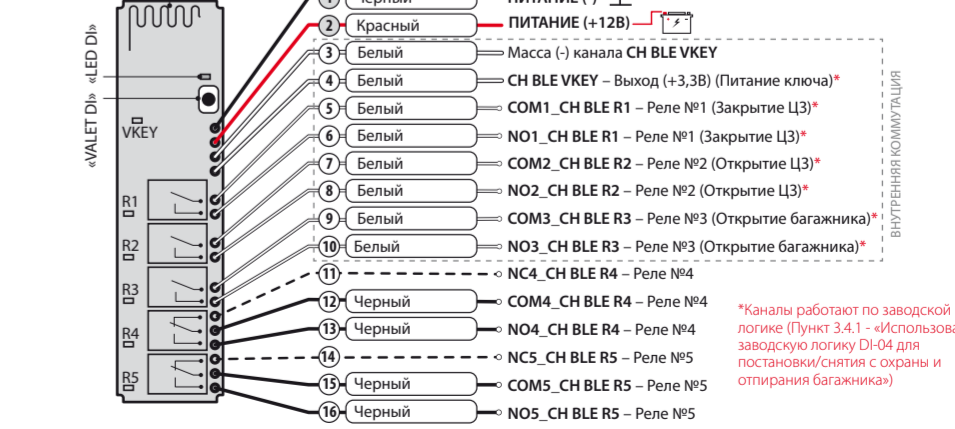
«VALET DI» «LED DI»

VKEY

R1
R2
R3
R4
R5

1 Черный ПИТАНИЕ (-)
2 Красный ПИТАНИЕ (+12В)
3 Белый Масса (-) канала CH BLE VKEY
4 Белый CH BLE VKEY – Выход (+3,3В) (Питание ключа)*
5 Белый COM1_CH BLE R1 – Реле №1 (Закрытие ЦЗ)*
6 Белый NO1_CH BLE R1 – Реле №1 (Закрытие ЦЗ)*
7 Белый COM2_CH BLE R2 – Реле №2 (Открытие ЦЗ)*
8 Белый NO2_CH BLE R2 – Реле №2 (Открытие ЦЗ)*
9 Белый COM3_CH BLE R3 – Реле №3 (Открытие багажника)*
10 Белый NO3_CH BLE R3 – Реле №3 (Открытие багажника)*
11 NC4_CH BLE R4 – Реле №4
12 Черный COM4_CH BLE R4 – Реле №4
13 Черный NO4_CH BLE R4 – Реле №4
14 NC5_CH BLE R5 – Реле №5
15 Черный COM5_CH BLE R5 – Реле №5
16 Черный NO5_CH BLE R5 – Реле №5

ВНУТРЕННЯЯ КОММУТАЦИЯ

*Каналы работают по заводской логике (Пункт 3.4.1 - «Использова заводскую логику DI-04 для постановки/снятия с охраны и отпирания багажника»)